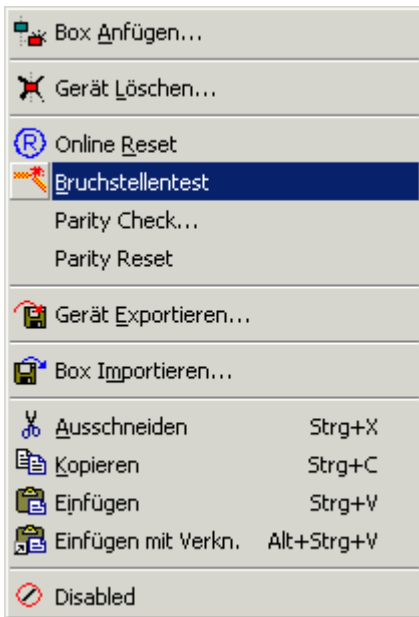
Box Anfügen...

Gerät Löschen...

Online Reset
Bruchstellentest
Parity Check...
Parity Reset

Gerät Exportieren...

Box Importieren...

| | |
|---|---|
| Ausschneiden | Strg+X |
| Kopieren | Strg+C |
| Einfügen | Strg+V |
| Einfügen mit Verkn. | Alt+Strg+V |

Disabled